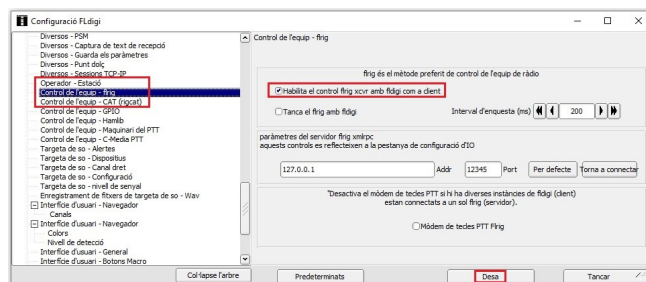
Configuració FLdigi

Diversos - PSM
Diversos - Captura de text de recepció
Diversos - Guarda els paràmetres
Diversos - Punt dolç
Diversos - Sessions TCP-IP
Operador - Estació
Control de l'equip - flrig
Control de l'equip - CAT (rigcat)
Control de l'equip - GPIO
Control de l'equip - Hamlib
Control de l'equip - Maquinari del PTT
Control de l'equip - C-Media PTT
Targeta de so - Alertes
Targeta de so - Dispositius
Targeta de so - Canal dret
Targeta de so - Configuració
Targeta de so - nivell de senyal
Enregistrament de fitxers de targeta de so - Wav
Interfície d'usuari - Navegador
Canals
Interfície d'usuari - Navegador
Colors
Nivell de detecció
Interfície d'usuari - General
Interfície d'usuari - Botons Macro

Control de l'equip - flrig

flrig és el mètode preferit de control de l'equip de ràdio

Habilita el control flrig xcvr amb fldigi com a client

Tanca el flrig amb fldigi

Interval d'enquesta (ms) 200

paràmetres del servidor flrig xmlrpc
aquests controls es reflecteixen a la pestanya de configuració d'IO

127.0.0.1 Addr 12345 Port Per defecte Torna a connectar

"Desactiva el mòdem de tecles PTT si hi ha diverses instàncies de fldigi (client) estan connectats a un sol flrig (servidor).

Mòdem de tecles PTT Flrig

Col·lapse l'arbre
Predeterminats
Desa
Tancar